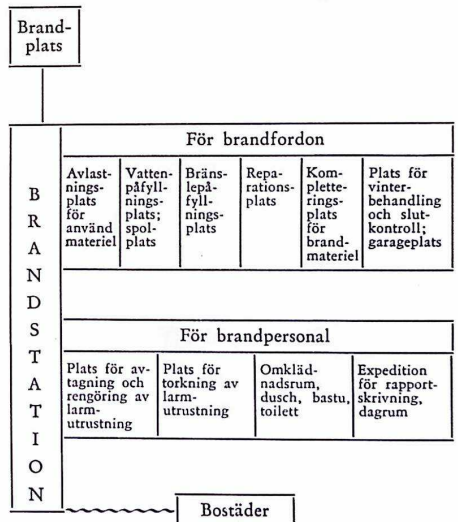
Brandplats

BRANDSTATION

För brandfordon

| Avlastningsplats för använd materiel | Vattenpåfyllningsplats; spolplats | Bränslepåfyllningsplats | Reparationsplats | Kompletteringsplats för brandmateriel | Plats för vinterbehandling och slutkontroll; garageplats |
|---|---|---|---|---|---|

För brandpersonal

| Plats för avtagning och rengöring av larmutrustning | Plats för torkning av larmutrustning | Omklädnadsrum, dusch, bastu, toilett | Expedition för rapportskrivning, dagrum |
|---|---|---|---|

Bostäder